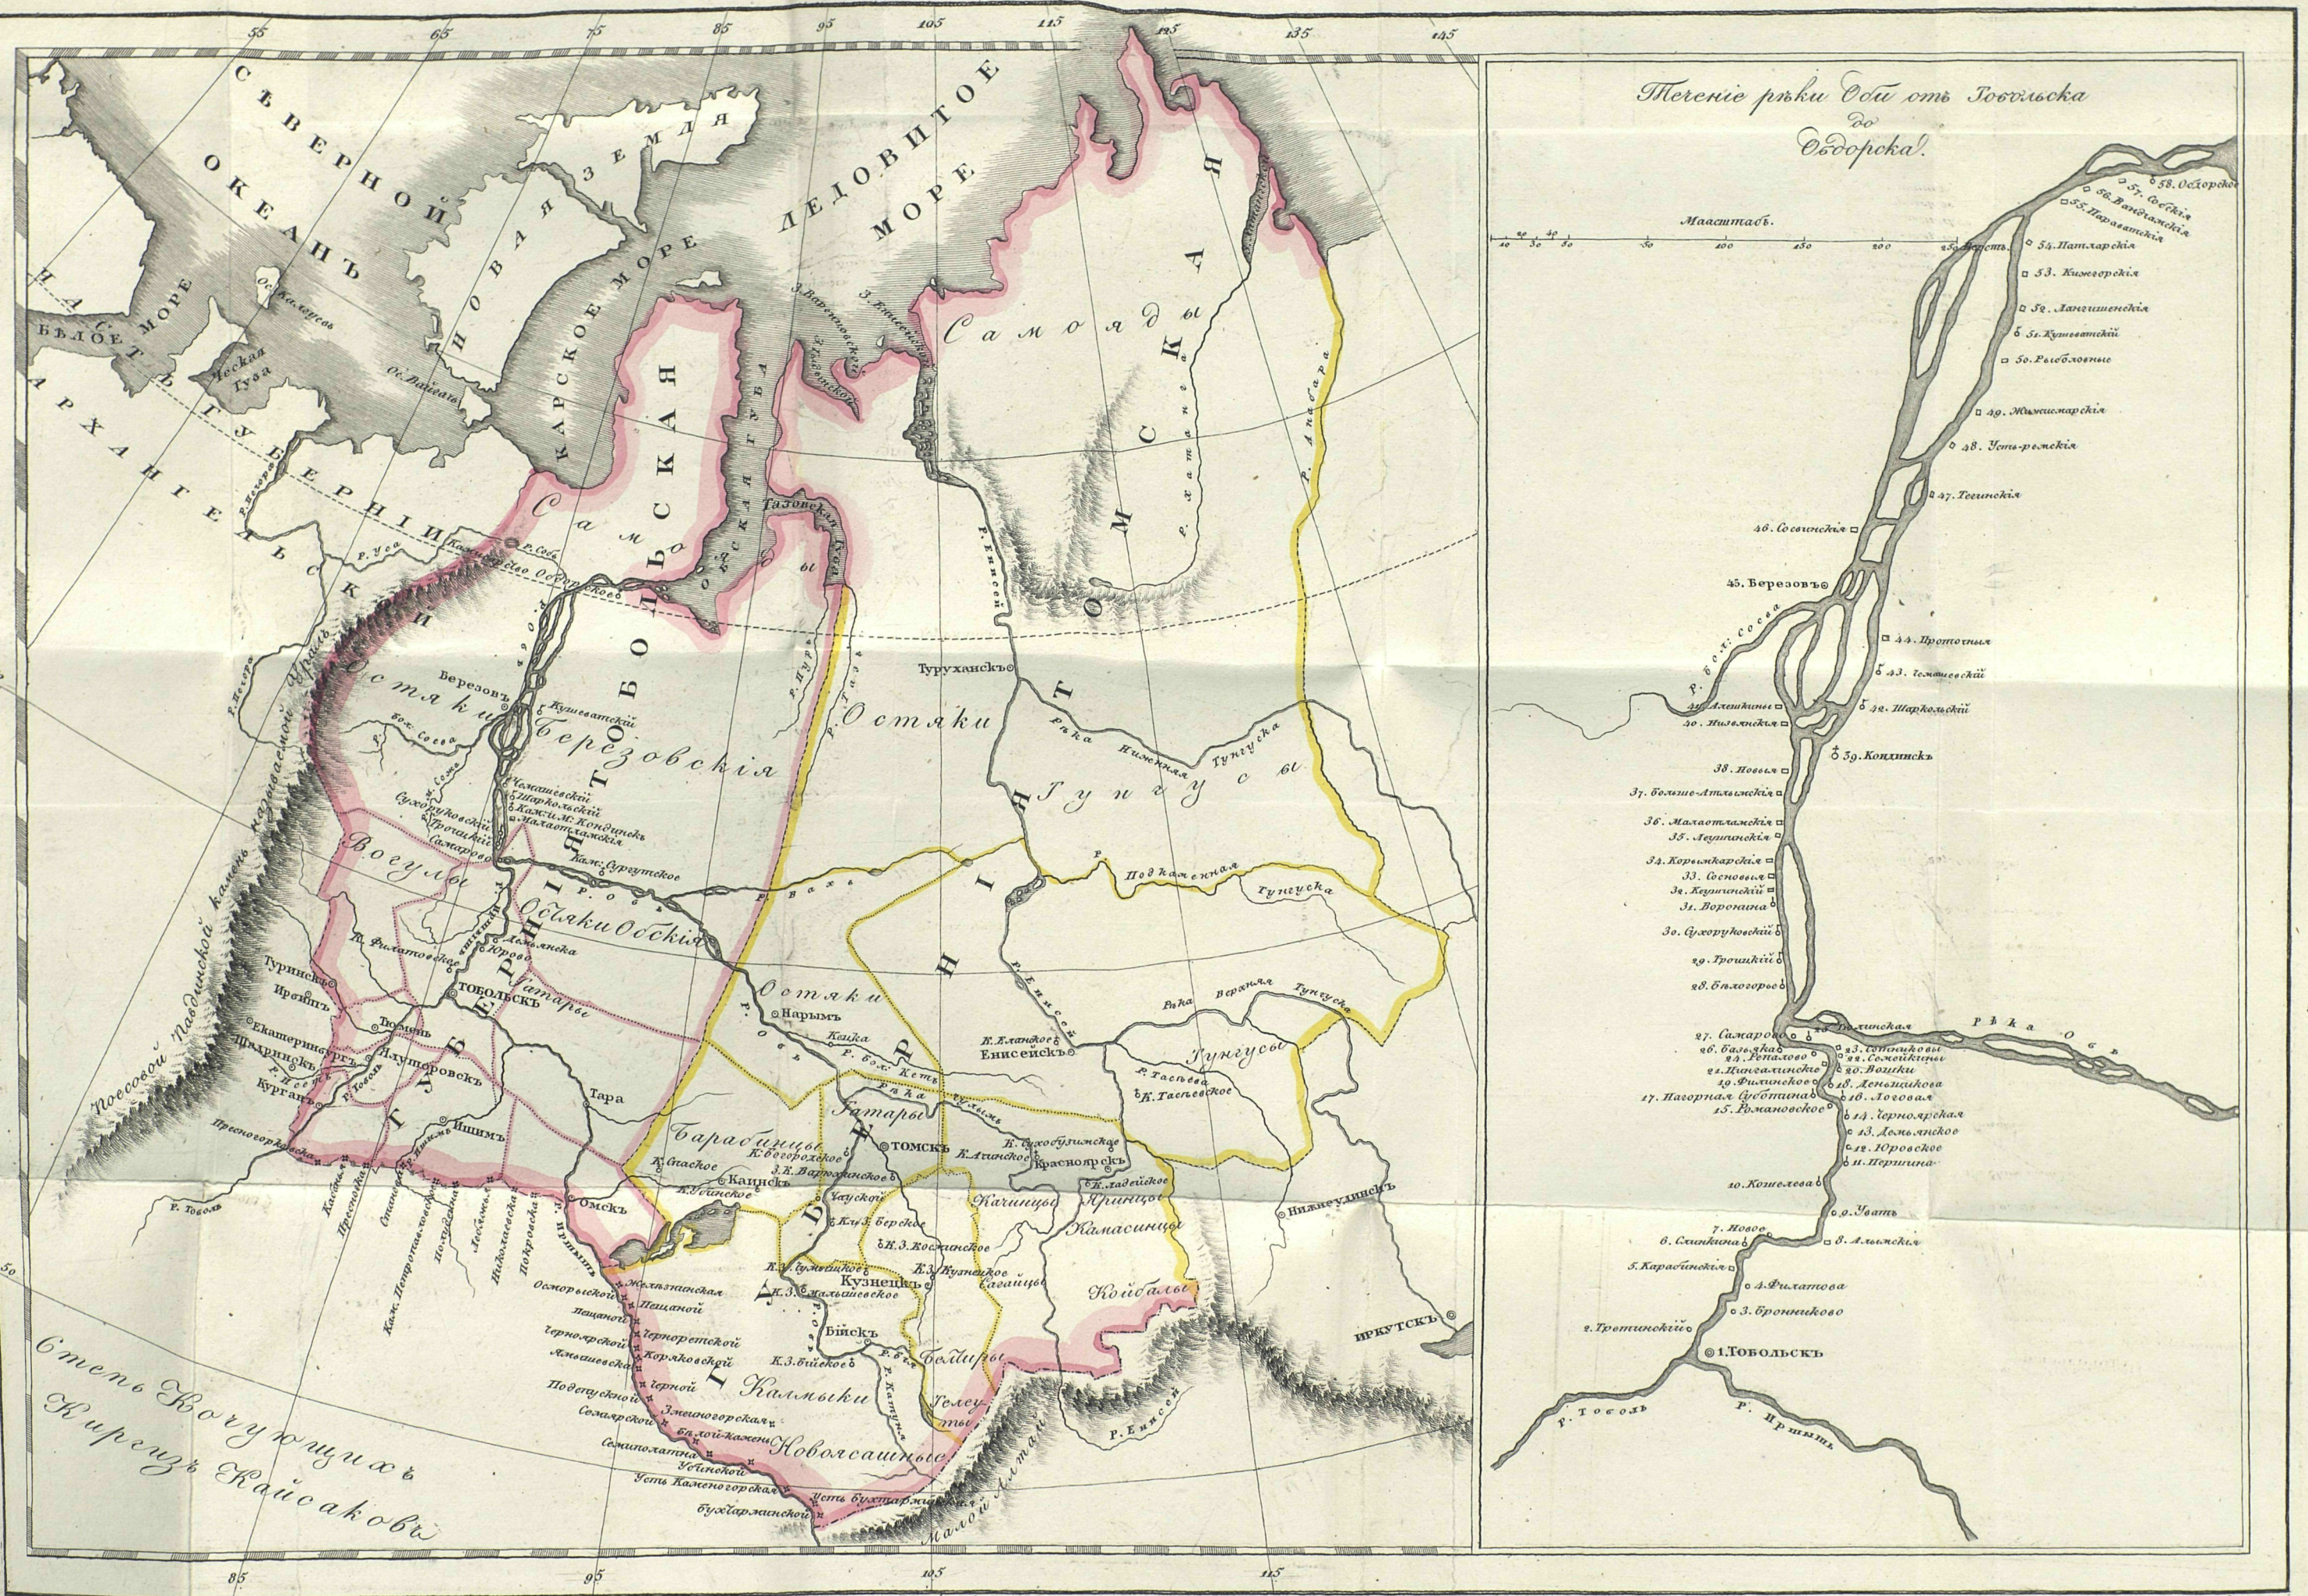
55 65 75 85 95 105 115 125 135 145

СѢВЕРНОЙ ОКЕАНЪ
БѢЛОЕ МОРЕ
АРХАНГЕЛЬСКОЙ ГУБЕРНІИ
НОВАЯ ЗЕМЛЯ
КАРСКОЕ МОРЕ
ЛЕДОВИТОЕ МОРЕ
Самояды
ТОБОЛЬСКАЯ
Самояды
ТОМСКАЯ
Обская губа
Тазовская губа
Березовскія
Остяки
Вогулы
Обдорскъ
Березовъ
Туруханскъ
Остяки
Тунгусы
ГУБЕРНІЯ
Обдорскія
Остяки
Тобольскъ
Туринскъ
Ирбитъ
Екатеринбургъ
Шадринскъ
Курганъ
Ялуторовскъ
Тюмень
Ишимъ
Тара
Омскъ
Татары
Барабинцы
Каинскъ
Томскъ
Нарымъ
Енисейскъ
Красноярскъ
Тунгусы
Качинцы
Камасинцы
Кузнецкъ
Бійскъ
Калмыки
Койбалы
Бельтиры
Новосашные
Иркутскъ
Нижнеудинскъ
Кузнецкъ
р. Енисей
р. Нижняя Тунгуска
р. Подкаменная Тунгуска
р. Верхняя Тунгуска
р. Обь
р. Тоболъ
р. Иртышъ
Степь Кочующихъ Киргизъ Кайсаковъ
Поясовой Уральской камень называемой Уралъ
Малой Алтай
Усть Каменогорская
Семипалатинская
85 95 105 115

Теченіе рѣки Оби отъ Тобольска до Обдорска.

Масштабъ
10 20 30 50 100 150 200

р. Объ
р. Иртышъ
р. Тоболъ
1. Тобольскъ
2. Тротинскій
3. Бронниково
4. Филатова
5. Карабинская
6. Слинкина
7. Новое
8. Алымская
9. Уватъ
10. Кошелева
11. Нерпина
12. Демьянское
13. Домьянское
14. Черноярская
15. Романовское
16. Юровское
17. Нагорная Субботина
18. Логовая
18. Деньщикова
19. Филинское
20. Цынгалинская
21. Шапшинская
22. Реполово
23. Семейкины
24. Батагная
25. Сотниковы
26. Самарово
27. Самарово
28. Болгорова
29. Троицкій
30. Сухоруковскій
31. Воронина
32. Кузнецкій
33. Сосновые
34. Корымкарская
35. Леушинская
36. Малоатлымская
37. Большеатлымская
38. Новыя
39. Кондинскъ
40. Мильчинская
41. Алешкины
42. Шеркальскій
43. Чемашевскій
44. Протоцкія
45. Березовъ
46. Сосвинская
47. Тегинская
48. Усть-рѣчкія
49. Жилингорская
50. Глѣбовские
51. Кушеватскій
52. Ланговинская
53. Кашкарская
54. Питкарская
55. Нарометская
56. Вандимская
57. Сѣверская
58. Обдорскъ
р. Бол. Сосва
Рѣка Объ